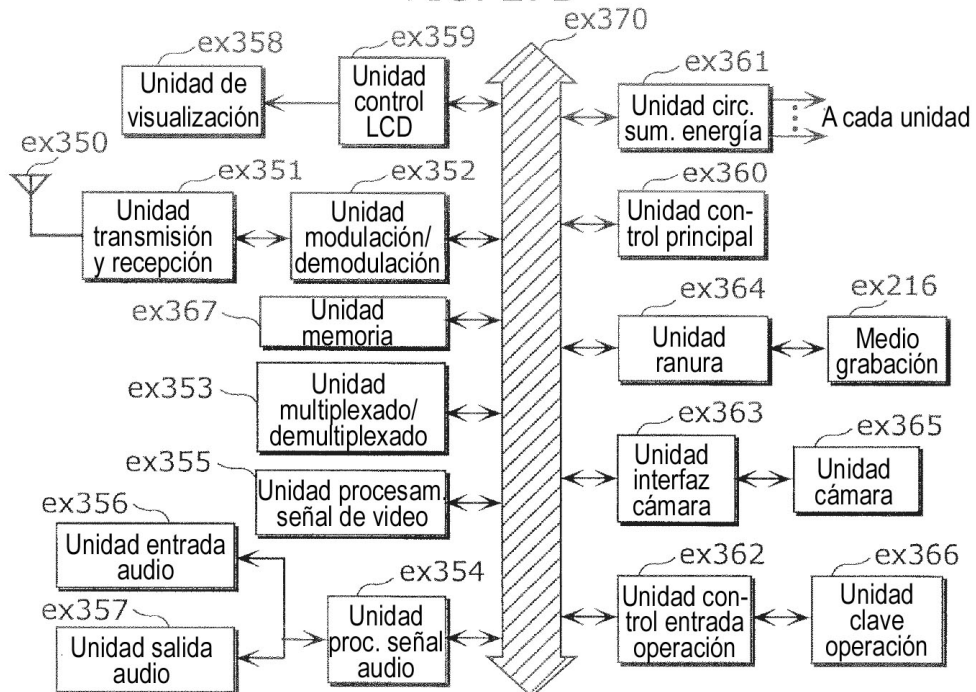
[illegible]

ex370

ex358
Unidad de visualización

ex359
Unidad control LCD

ex361
Unidad circ. sum. energía

A cada unidad

ex350

ex351
Unidad transmisión y recepción

ex352
Unidad modulación/ demodulación

ex360
Unidad control principal

ex367
Unidad memoria

ex364
Unidad ranura

ex216
Medio grabación

ex353
Unidad multiplexado/ demultiplexado

ex363
Unidad interfaz cámara

ex365
Unidad cámara

ex355
Unidad procesam. señal de video

ex356
Unidad entrada audio

ex357
Unidad salida audio

ex354
Unidad proc. señal audio

ex362
Unidad control entrada operación

ex366
Unidad clave operación